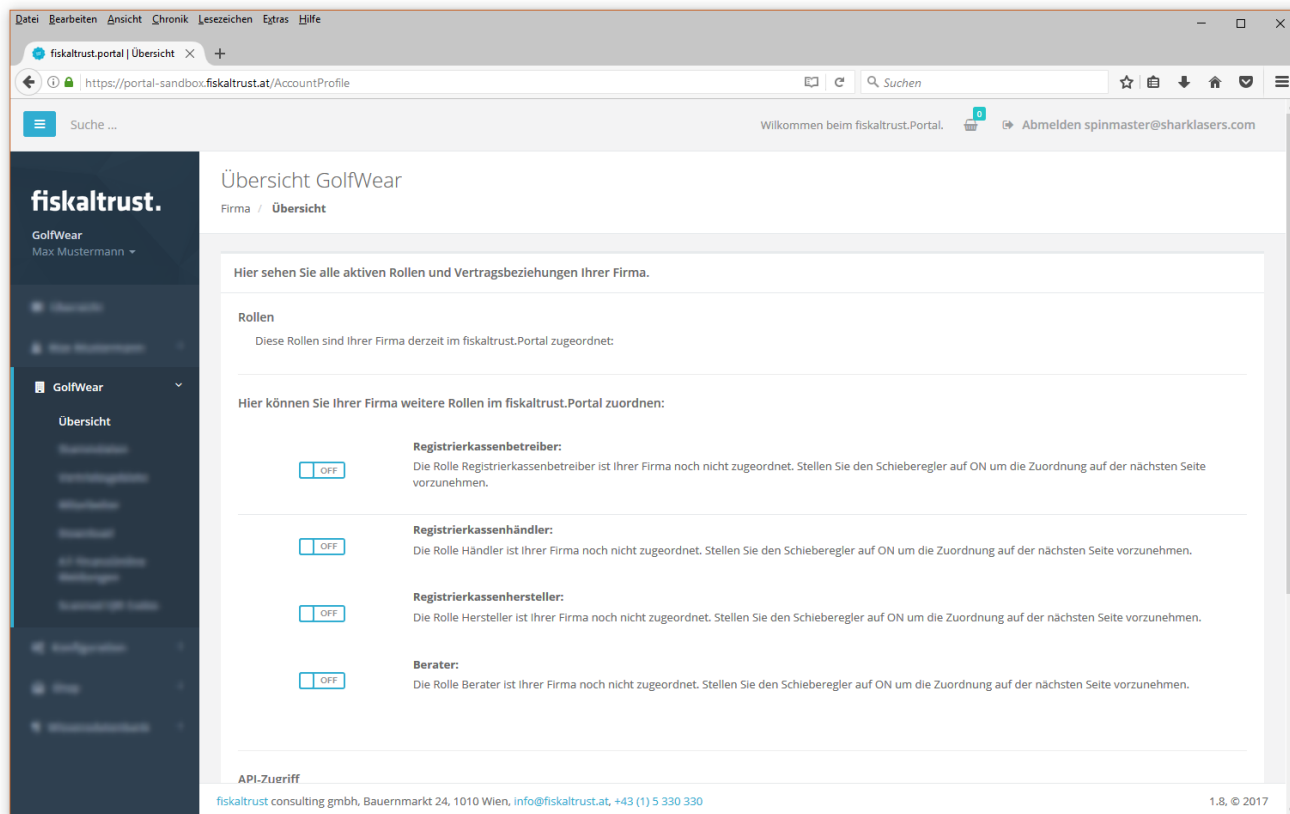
Datei Bearbeiten Ansicht Chronik Lesezeichen Extras Hilfe

fiskaltrust.portal | Übersicht

https://portal-sandbox.fiskaltrust.at/AccountProfile

Suchen

Suche ...

Willkommen beim fiskaltrust.Portal. 0 Abmelden spinmaster@sharklasers.com

fiskaltrust.

GolfWear
Max Mustermann

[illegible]

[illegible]

GolfWear

Übersicht

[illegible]

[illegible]

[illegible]

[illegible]

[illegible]

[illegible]

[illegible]

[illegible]

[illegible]

Übersicht GolfWear

Firma / Übersicht

Hier sehen Sie alle aktiven Rollen und Vertragsbeziehungen Ihrer Firma.

Rollen

Diese Rollen sind Ihrer Firma derzeit im fiskaltrust.Portal zugeordnet:

Hier können Sie Ihrer Firma weitere Rollen im fiskaltrust.Portal zuordnen:

OFF

Registrierkassenbetreiber:
Die Rolle Registrierkassenbetreiber ist Ihrer Firma noch nicht zugeordnet. Stellen Sie den Schieberegler auf ON um die Zuordnung auf der nächsten Seite vorzunehmen.

OFF

Registrierkassenhändler:
Die Rolle Händler ist Ihrer Firma noch nicht zugeordnet. Stellen Sie den Schieberegler auf ON um die Zuordnung auf der nächsten Seite vorzunehmen.

OFF

Registrierkassenhersteller:
Die Rolle Hersteller ist Ihrer Firma noch nicht zugeordnet. Stellen Sie den Schieberegler auf ON um die Zuordnung auf der nächsten Seite vorzunehmen.

OFF

Berater:
Die Rolle Berater ist Ihrer Firma noch nicht zugeordnet. Stellen Sie den Schieberegler auf ON um die Zuordnung auf der nächsten Seite vorzunehmen.

API-Zugriff

fiskaltrust consulting gmbh, Bauernmarkt 24, 1010 Wien, info@fiskaltrust.at, +43 (1) 5 330 330

1.8, © 2017